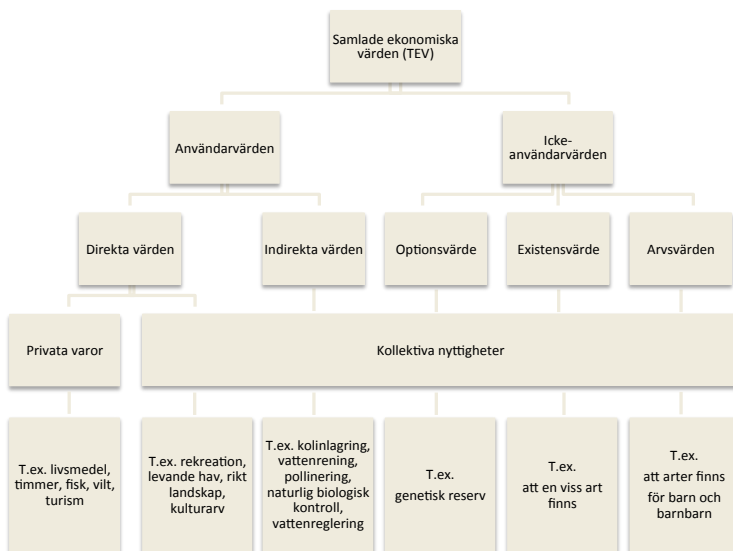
Samlade ekonomiska värden (TEV)

Användarvärden

Icke-användarvärden

Direkta värden

Indirekta värden

Optionsvärde

Existensvärde

Arvsvärden

Privata varor

Kollektiva nyttigheter

T.ex. livsmedel, timmer, fisk, vilt, turism

T.ex. rekreation, levande hav, rikt landskap, kulturarv

T.ex. kolinlagring, vattenrening, pollinering, naturlig biologisk kontroll, vattenreglering

T.ex. genetisk reserv

T.ex. att en viss art finns

T.ex. att arter finns för barn och barnbarn